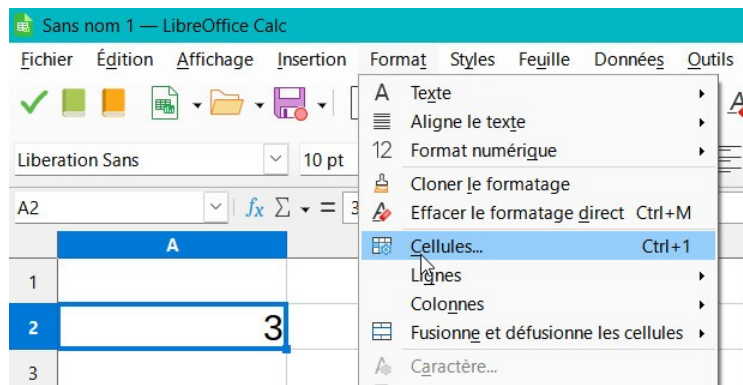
Sans nom 1 — LibreOffice Calc

Fichier Édition Affichage Insertion Format Styles Feuille Données Outils

Liberation Sans 10 pt

A2 $f_x$ $\Sigma$ = 3

A

1

2 3

3

A Texte

Aligne le texte

12 Format numérique

Cloner le formatage

Effacer le formatage direct Ctrl+M

Cellules... Ctrl+1

Lignes

Colonnes

Fusionne et défusionne les cellules

Caractère...